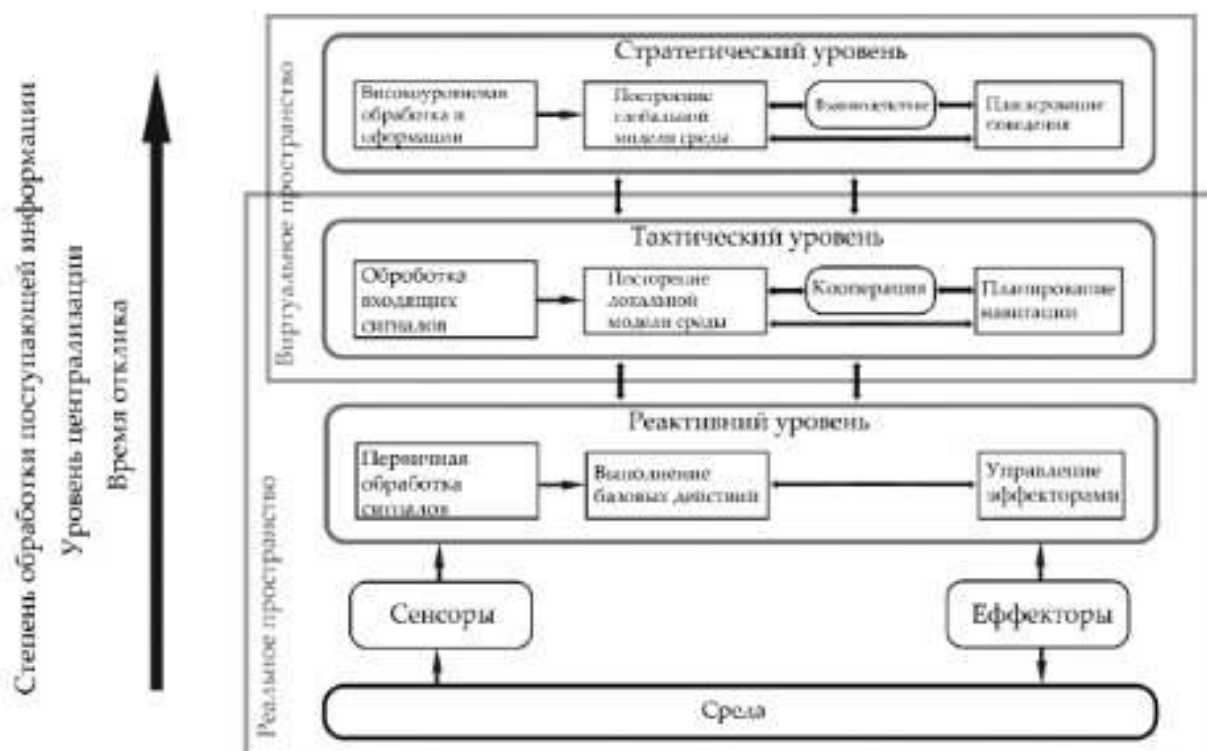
Степень обработки поступающей информации
Уровень централизации
Время отклика

Виртуальное пространство

Стратегический уровень

Високоуровневая обработка и информации

Построение глобальной модели среды

Взаимодействие

Планирование поведения

Тактический уровень

Обработка входящих сигналов

Построение локальной модели среды

Кооперация

Планирование навигации

Реальное пространство

Реактивний уровень

Первичная обработка сигналов

Выполнение базовых действий

Управление эффекторами

Сенсоры

Еффекторы

Среда